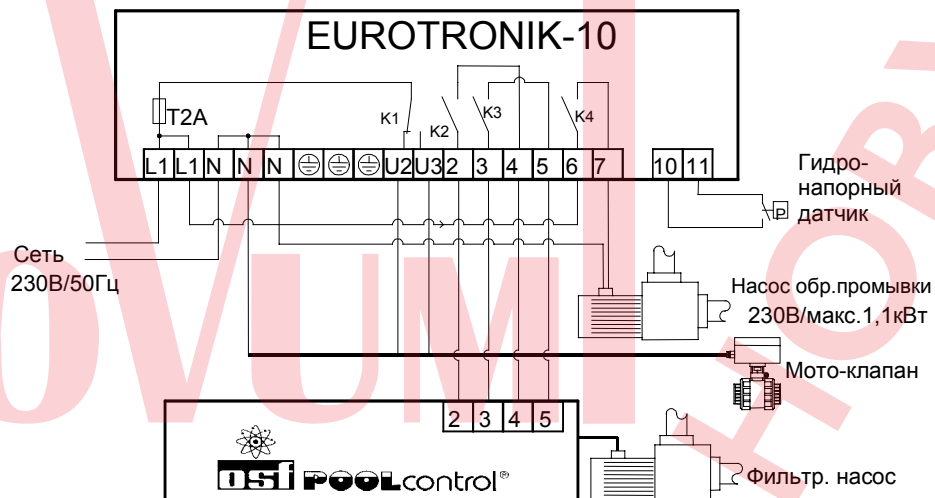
EUROTRONIK-10

T2A

K1 K2 K3 K4

L1 L1 N N N U2 U3 2 3 4 5 6 7 10 11

Гидро-напорный датчик

P

Сеть 230В/50Гц

Насос обр.промывки 230В/макс.1,1кВт

Мото-клапан

2 3 4 5

osf POOLcontrol®

Фильтр. насос